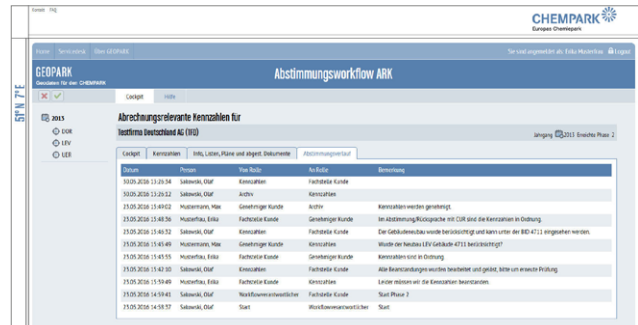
Screen FAQ

CHEMPARK
Europas Chemiepark

51°N 7°E

Home Servicelinks Über GEOPARK

Sie sind angemeldet als: Erika Mustermann Logout

GEOPARK
Geodaten für den CHEMPARK

Abstimmungsworkflow ARK

Cockpit Hilfe

2013
DOR
LEV
UER

Abrechnungsrelevante Kennzahlen für
Testfirma Deutschland AG (TFD)

Jahrgang 2013 Erreichte Phase 2

Cockpit Kennzahlen Info, Listen, Pläne und abgest. Dokumente Abstimmungsverlauf

| Datum | Person | Von Rolle | Na Rolle | Bemerkung |
|---|---|---|---|---|
| 30.05.2016 13:26:54 | Satowski, Olaf | Kennzahlen | Fachstelle Kunde | |
| 30.05.2016 13:26:12 | Satowski, Olaf | Archiv | Kennzahlen | |
| 25.05.2016 15:49:02 | Mustermann, Max | Genehmiger Kunde | Archiv | Kennzahlen werden genehmigt. |
| 25.05.2016 15:48:56 | Musterfrau, Erika | Fachstelle Kunde | Genehmiger Kunde | Im Abstimmung/Rücksprache mit CUR sind die Kennzahlen in Ordnung. |
| 25.05.2016 15:46:52 | Satowski, Olaf | Kennzahlen | Fachstelle Kunde | Der Gebäudeneubau wurde berücksichtigt und kann unter der BID 4711 eingesehen werden. |
| 25.05.2016 15:45:49 | Mustermann, Max | Genehmiger Kunde | Kennzahlen | Wurde der Neubau LEV Gebäude 4711 berücksichtigt? |
| 25.05.2016 15:43:55 | Musterfrau, Erika | Fachstelle Kunde | Genehmiger Kunde | Kennzahlen sind in Ordnung. |
| 25.05.2016 15:42:10 | Satowski, Olaf | Kennzahlen | Fachstelle Kunde | Alle Beanstandungen wurden bearbeitet und geklärt, bitte um erneute Prüfung. |
| 25.05.2016 15:39:49 | Musterfrau, Erika | Fachstelle Kunde | Kennzahlen | Leider müssen wir die Kennzahlen beanstanden. |
| 25.05.2016 14:59:41 | Satowski, Olaf | Workflowverantwortlicher | Fachstelle Kunde | Start Phase 2 |
| 25.05.2016 14:59:37 | Satowski, Olaf | Start | Workflowverantwortlicher | Start |